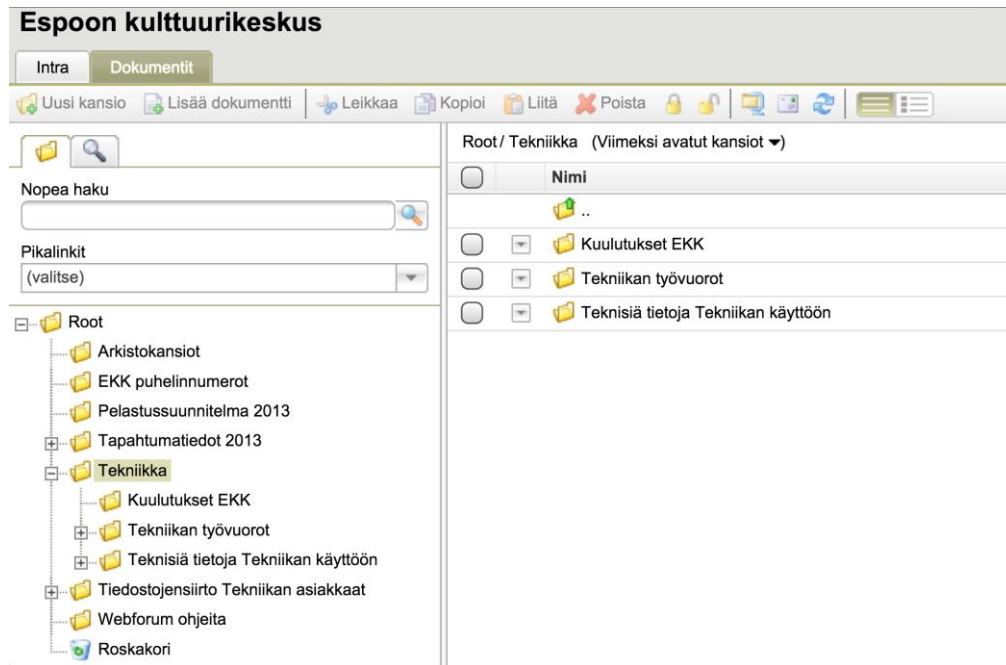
Espoon kulttuurikeskus

Intra
Dokumentit

Uusi kansio
Lisää dokumentti
Leikkaa
Kopioi
Liitä
Poista

Nopea haku

Pikalinkit
(valitse)

Root
Arkistokansiot
EKK puhelinnumerot
Pelastussuunnitelma 2013
Tapahtumatiedot 2013
Tekniikka
Kuulutukset EKK
Tekniikan työvuorot
Teknisiä tietoja Tekniikan käyttöön
Tiedostojensiirto Tekniikan asiakkaat
Webforum ohjeita
Roskakori

Root / Tekniikka (Viimeksi avatut kansiot ▾)

Nimi
..
Kuulutukset EKK
Tekniikan työvuorot
Teknisiä tietoja Tekniikan käyttöön